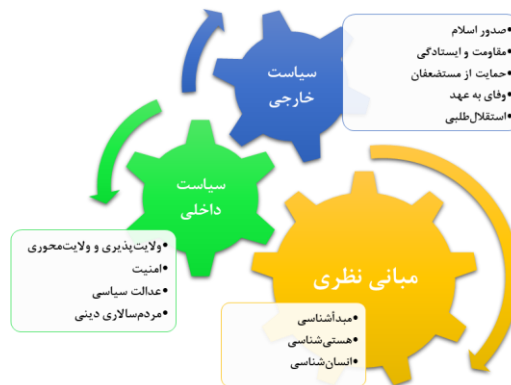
سیاست خارجی

•صدور اسلام
•مقاومت و ایستادگی
•حمایت از مستضعفان
•وفای به عهد
•استقلال‌طلبی

سیاست داخلی

•ولایت‌پذیری و ولایت‌محوری
•امنیت
•عدالت سیاسی
•مردم‌سالاری دینی

مبانی نظری

•مبدأشناسی
•هستی‌شناسی
•انسان‌شناسی